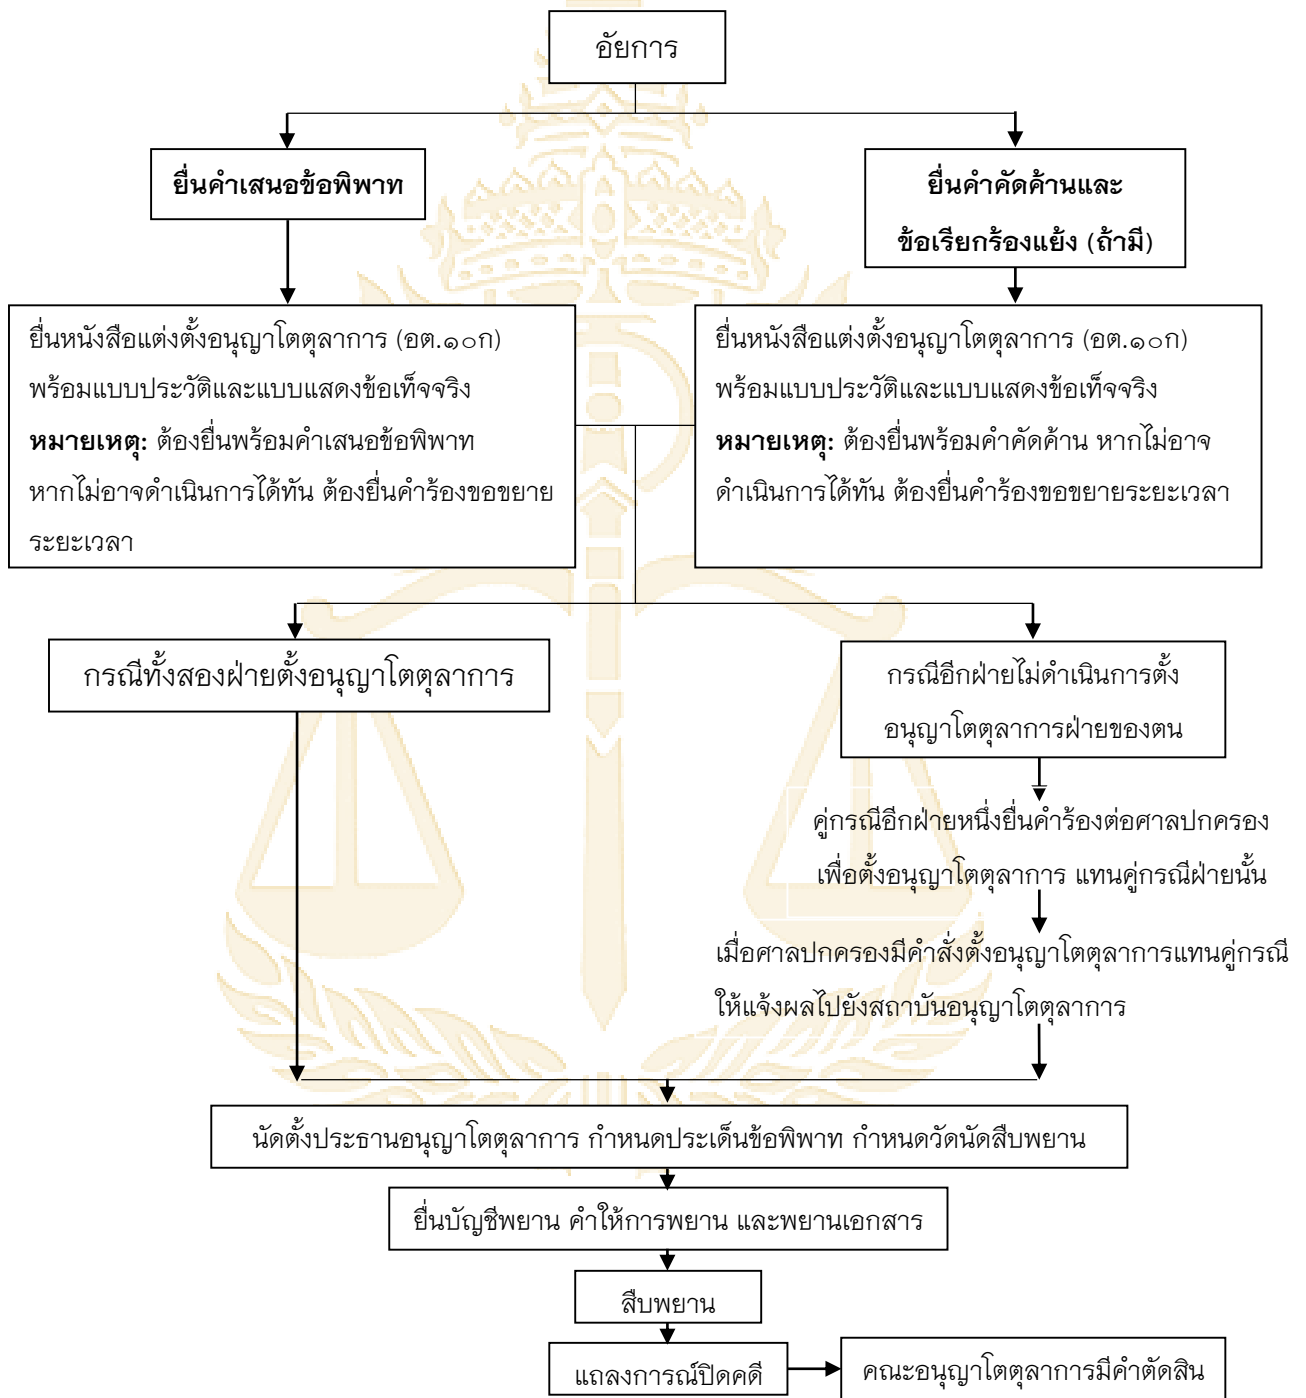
อัยการ

ยื่นคำเสนอข้อพิพาท

ยื่นคำคัดค้านและข้อเรียกร้องแย้ง (ถ้ามี)

ยื่นหนังสือแต่งตั้งอนุญาโตตุลาการ (อต.๑๐ก) พร้อมแบบประวัติและแบบแสดงข้อเท็จจริง
**หมายเหตุ:** ต้องยื่นพร้อมคำเสนอข้อพิพาท หากไม่อาจดำเนินการได้ทัน ต้องยื่นคำร้องขอขยายระยะเวลา

ยื่นหนังสือแต่งตั้งอนุญาโตตุลาการ (อต.๑๐ก) พร้อมแบบประวัติและแบบแสดงข้อเท็จจริง
**หมายเหตุ:** ต้องยื่นพร้อมคำคัดค้าน หากไม่อาจดำเนินการได้ทัน ต้องยื่นคำร้องขอขยายระยะเวลา

กรณีทั้งสองฝ่ายตั้งอนุญาโตตุลาการ

กรณีอีกฝ่ายไม่ดำเนินการตั้งอนุญาโตตุลาการฝ่ายของตน

คู่กรณีอีกฝ่ายหนึ่งยื่นคำร้องต่อศาลปกครองเพื่อตั้งอนุญาโตตุลาการ แทนคู่กรณีฝ่ายนั้น

เมื่อศาลปกครองมีคำสั่งตั้งอนุญาโตตุลาการแทนคู่กรณี ให้แจ้งผลไปยังสถาบันอนุญาโตตุลาการ

นัดตั้งประธานอนุญาโตตุลาการ กำหนดประเด็นข้อพิพาท กำหนดวัดนัดสืบพยาน

ยื่นบัญชีพยาน คำให้การพยาน และพยานเอกสาร

สืบพยาน

แถลงการณ์ปิดคดี

คณะอนุญาโตตุลาการมีคำตัดสิน